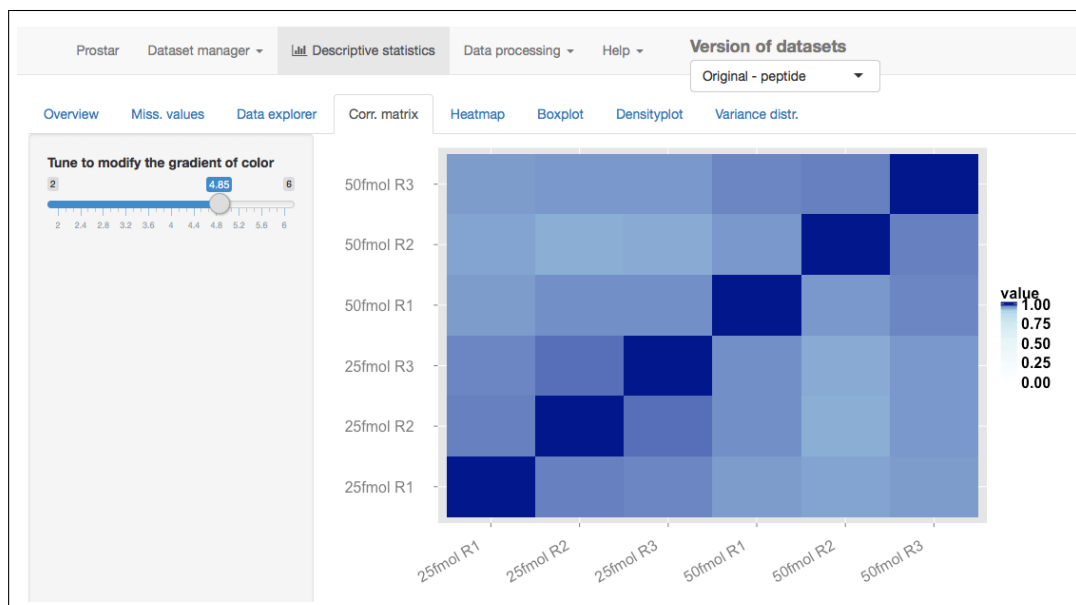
Prostar Dataset manager ▾ Descriptive statistics Data processing ▾ Help ▾ Version of datasets

Original - peptide ▾

Overview Miss. values Data explorer Corr. matrix Heatmap Boxplot Densityplot Variance distr.

Tune to modify the gradient of color

2 4.85 6

2 2.4 2.8 3.2 3.6 4 4.4 4.8 5.2 5.6 6

50fmol R3
50fmol R2
50fmol R1
25fmol R3
25fmol R2
25fmol R1

25fmol R1 25fmol R2 25fmol R3 50fmol R1 50fmol R2 50fmol R3

value
1.00
0.75
0.50
0.25
0.00